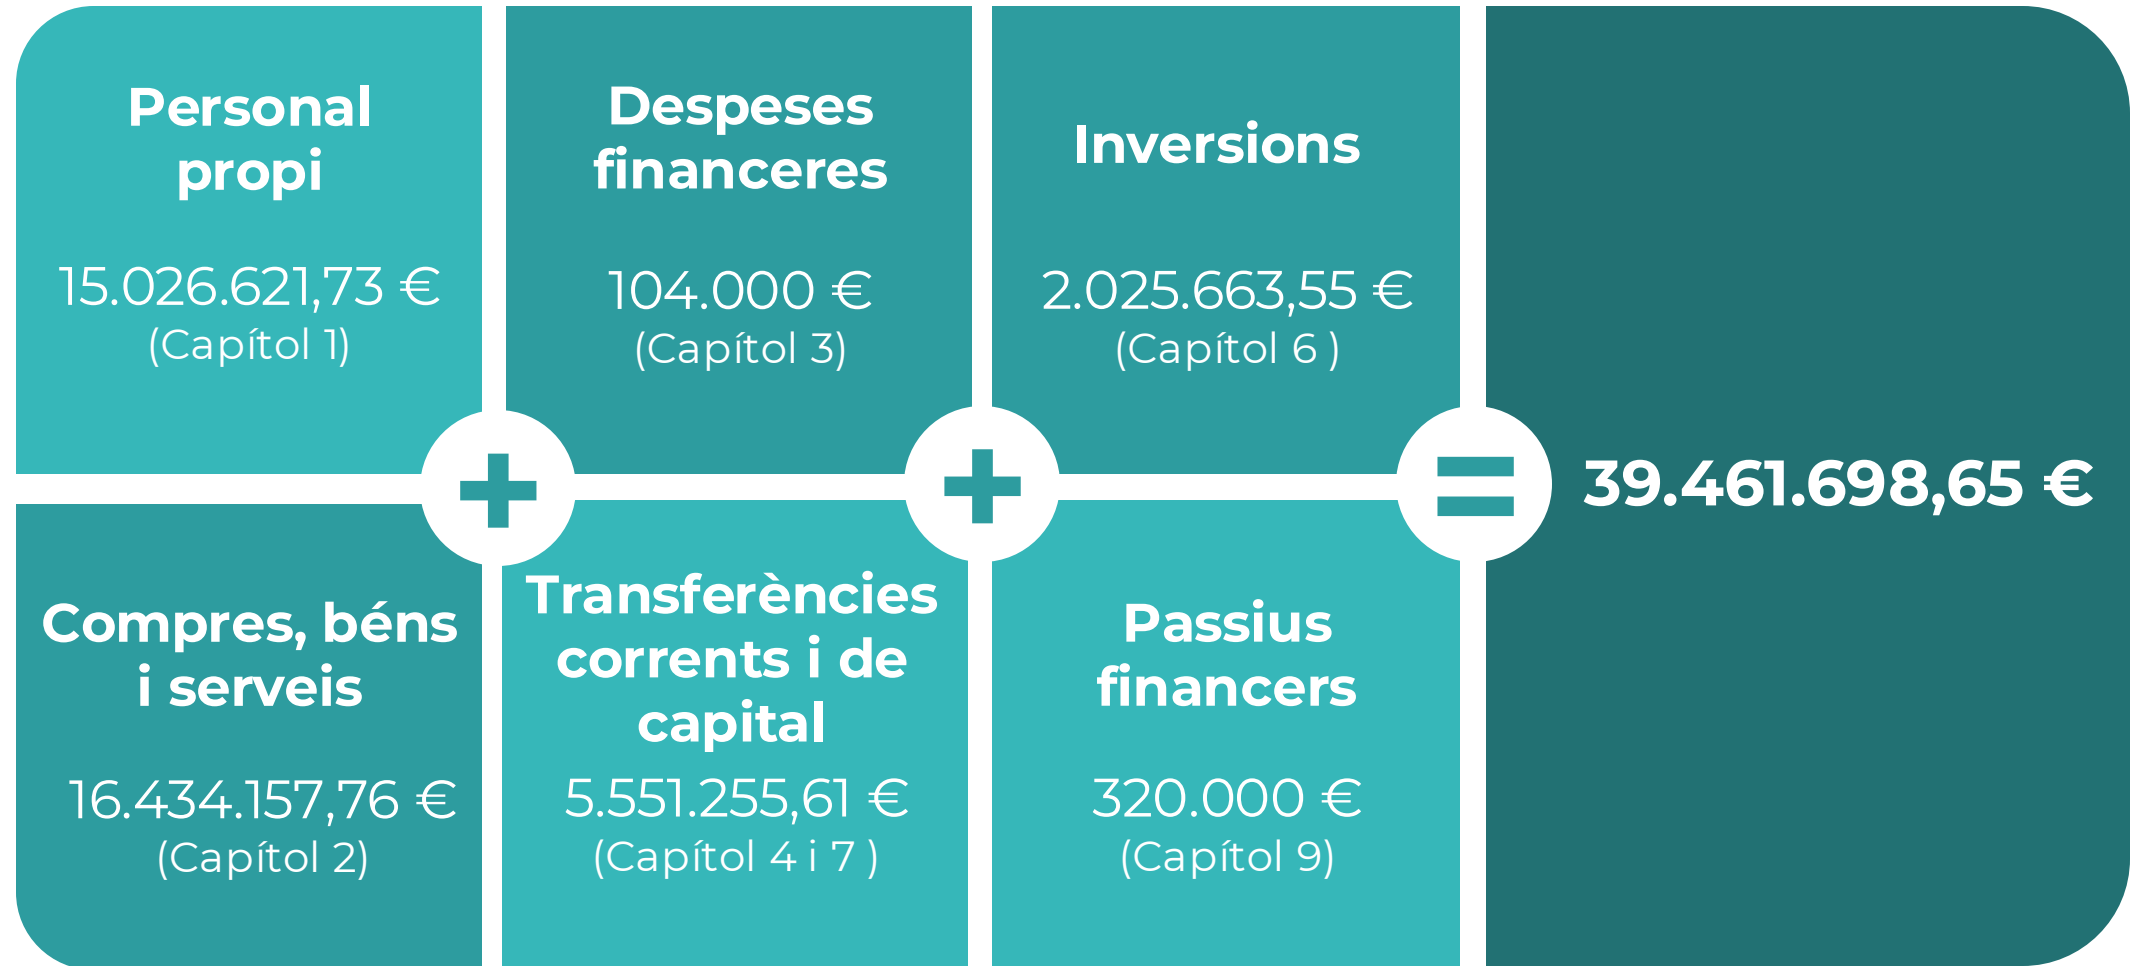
Personal propi

15.026.621,73 €
(Capítol 1)

Despeses financeres

104.000 €
(Capítol 3)

Inversions

2.025.663,55 €
(Capítol 6 )

Compres, béns i serveis

16.434.157,76 €
(Capítol 2)

Transferències corrents i de capital

5.551.255,61 €
(Capítol 4 i 7 )

Passius financers

320.000 €
(Capítol 9)

39.461.698,65 €